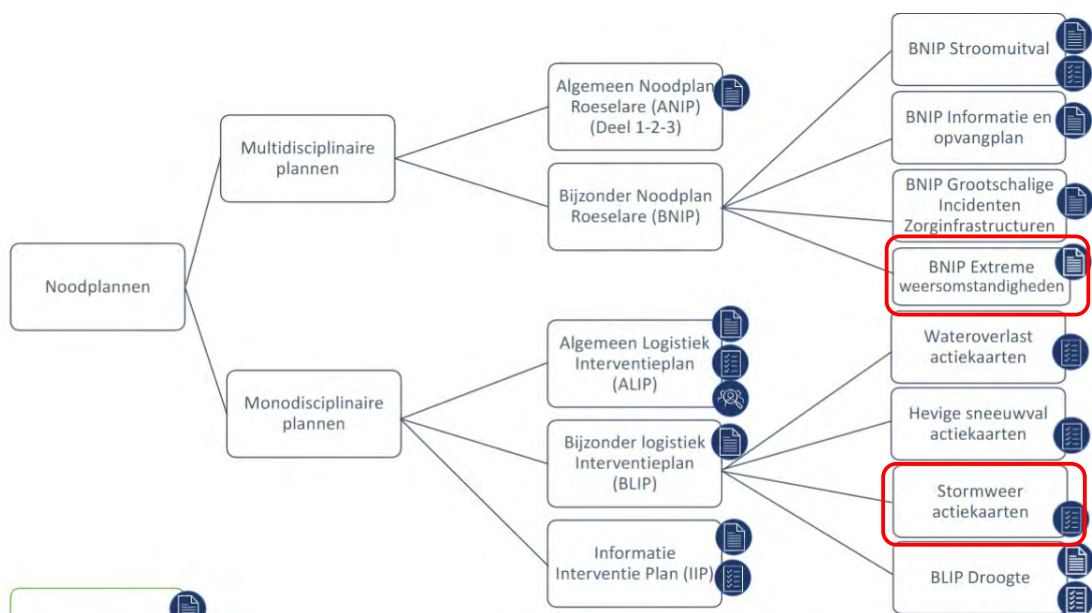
Noodplannen

Multidisciplinaire plannen

Monodisciplinaire plannen

Algemeen Noodplan Roeselare (ANIP) (Deel 1-2-3)

Bijzonder Noodplan Roeselare (BNIP)

Algemeen Logistiek Interventieplan (ALIP)

Bijzonder logistiek Interventieplan (BLIP)

Informatie Interventie Plan (IIP)

BNIP Stroomuitval

BNIP Informatie en opvangplan

BNIP Grootschalige Incidenten Zorginfrastructuren

BNIP Extreme weersomstandigheden

Wateroverlast actiekaarten

Hevige sneeuwval actiekaarten

Stormweer actiekaarten

BLIP Droogte